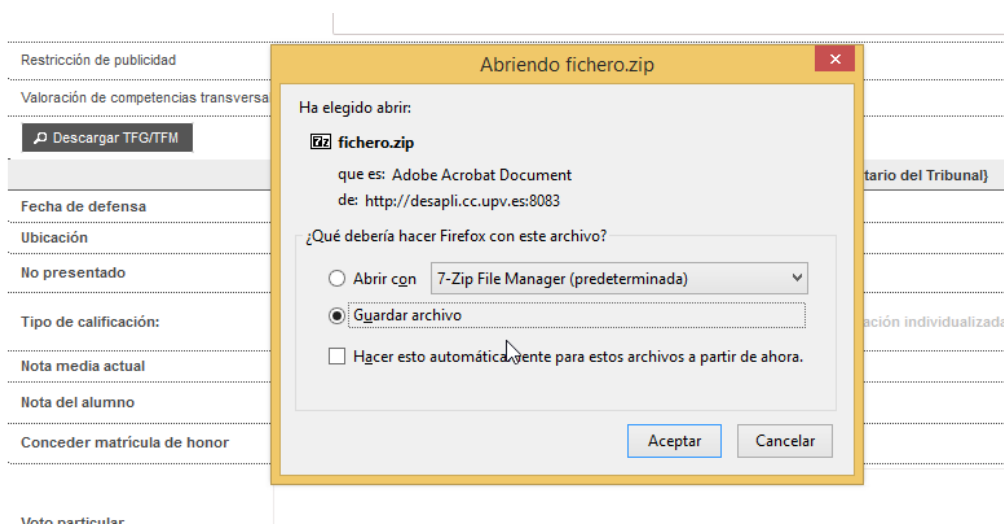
Restricción de publicidad

Valoración de competencias transversa

Descargar TFG/TFM

tario del Tribunal}

Fecha de defensa

Ubicación

No presentado

Tipo de calificación:

ación individualizada

Nota media actual

Nota del alumno

Conceder matrícula de honor

Voto particular

Abriendo fichero.zip

Ha elegido abrir:

fichero.zip

que es: Adobe Acrobat Document

de: http://desapli.cc.upv.es:8083

¿Qué debería hacer Firefox con este archivo?

Abrir con 7-Zip File Manager (predeterminada)

Guardar archivo

Hacer esto automática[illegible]ente para estos archivos a partir de ahora.

Aceptar

Cancelar